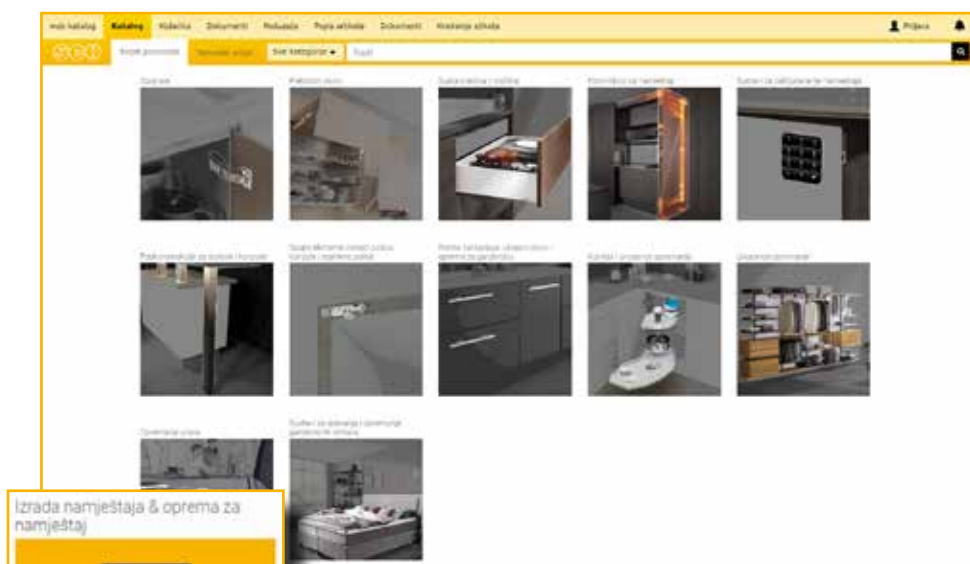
Web katalog Katalog Kidaćica Dokumenti Podudarac Popis artikala Dokumenti Kreiranje artikala

Prijava

Svi proizvodi Sve kategorije Traži

Okovi vrata

Podizni okovi

Sustavi ladica i vodilica

Rasvjeta za namještaj

Sustavi za zaključavanje namještaja

Podkonstrukcije za stolove i kuhinje

Spojni elementi

Ručke namještaja

Kutni i unutarnji sustavi

Unutarnji sustavi

Ostalo

Sustavi za spavanje i dodatna oprema

Izrada namještaja & oprema za namještaj